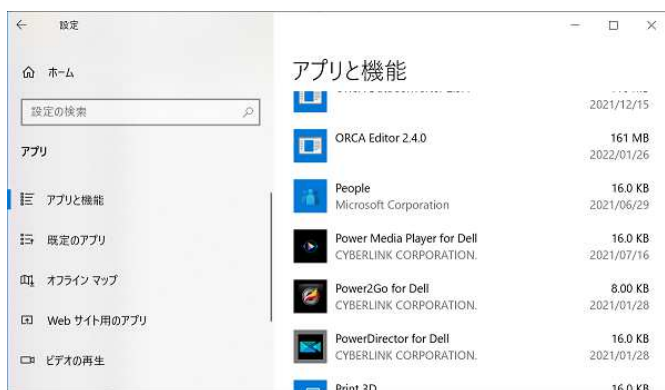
設定

ホーム

設定の検索

アプリ

アプリと機能

既定のアプリ

オフライン マップ

Web サイト用のアプリ

ビデオの再生

アプリと機能

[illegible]
2021/12/15

ORCA Editor 2.4.0
161 MB
2022/01/26

People
Microsoft Corporation
16.0 KB
2021/06/29

Power Media Player for Dell
CYBERLINK CORPORATION.
16.0 KB
2021/07/16

Power2Go for Dell
CYBERLINK CORPORATION.
8.00 KB
2021/01/28

PowerDirector for Dell
CYBERLINK CORPORATION.
16.0 KB
2021/01/28

Print 3D
16.0 KB